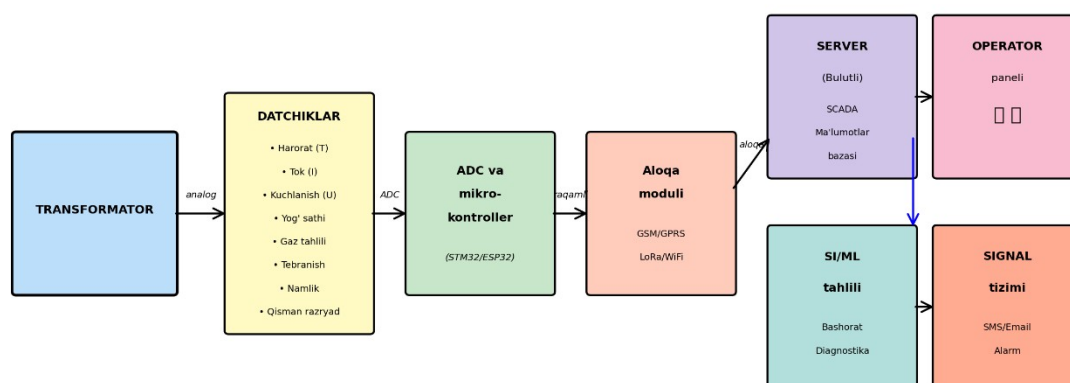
TRANSFORMATOR

analog

DATCHIKLAR

• Harorat (T)
• Tok (I)
• Kuchlanish (U)
• Yog' sathi
• Gaz tahlili
• Tebranish
• Namlik
• Qisman razryad

ADC

ADC va mikro-kontroller

(STM32/ESP32)

raqamli

Aloqa moduli

GSM/GPRS
LoRa/WiFi

aloqa

SERVER

(Bulutli)

SCADA
Ma'lumotlar bazasi

OPERATOR

paneli

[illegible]

SI/ML tahlili

Bashorat
Diagnostika

SIGNAL tizimi

SMS/Email
Alarm